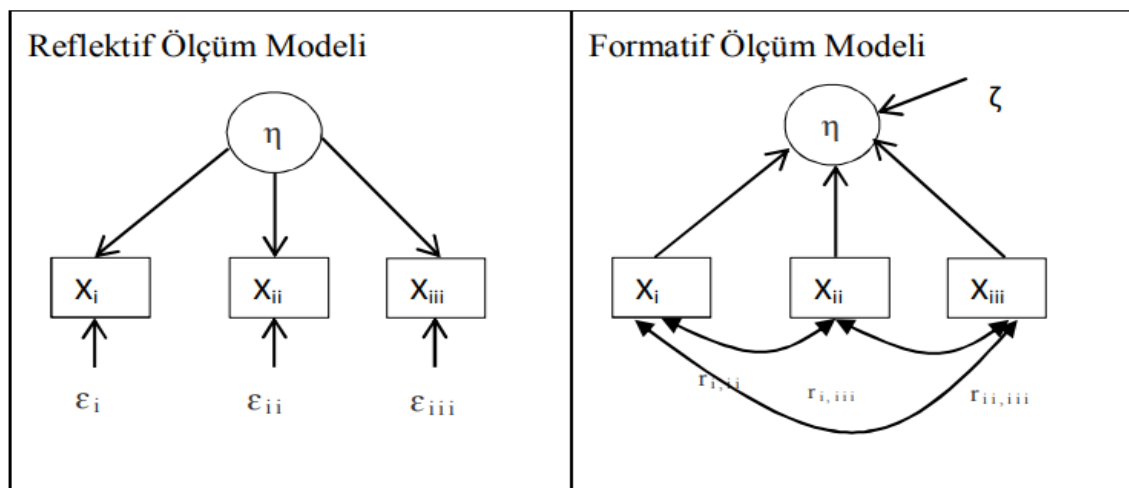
Reflektif Ölçüm Modeli

$\eta$

$X_i$ $X_{ii}$ $X_{iii}$

$\varepsilon_i$ $\varepsilon_{ii}$ $\varepsilon_{iii}$

Formatif Ölçüm Modeli

$\eta$ $\zeta$

$X_i$ $X_{ii}$ $X_{iii}$

$r_{i,ii}$ $r_{i,iii}$ $r_{ii,iii}$